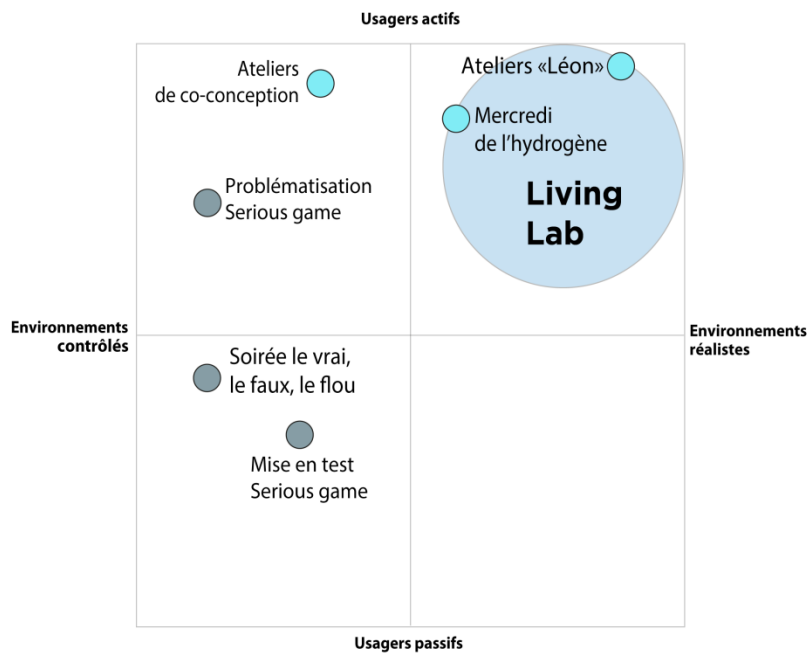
Usagers actifs

Ateliers de co-conception

Ateliers «Léon»

Mercredi de l'hydrogène

Living Lab

Problématisation Serious game

Environnements contrôlés

Environnements réalistes

Soirée le vrai, le faux, le flou

Mise en test Serious game

Usagers passifs